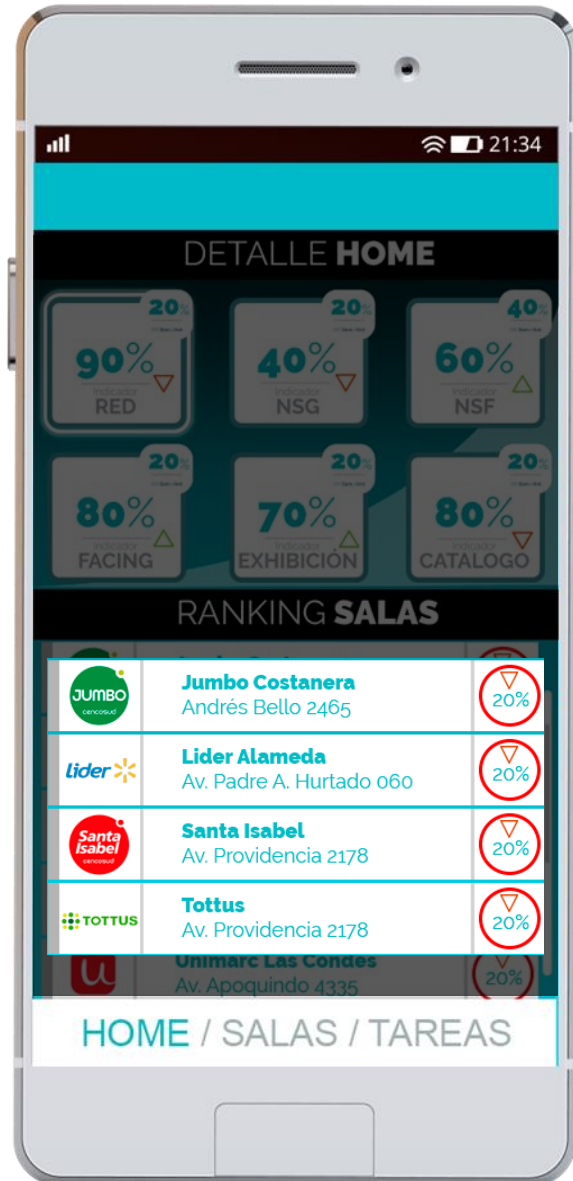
21:34

DETALLE HOME

20%
90%
Indicador
RED

20%
40%
Indicador
NSG

40%
60%
Indicador
NSF

20%
80%
Indicador
FACING

20%
70%
Indicador
EXHIBICIÓN

20%
80%
Indicador
CATALOGO

RANKING SALAS

JUMBO cencosud
Jumbo Costanera
Andrés Bello 2465
20%

lider
Lider Alameda
Av. Padre A. Hurtado 060
20%

Santa Isabel cencosud
Santa Isabel
Av. Providencia 2178
20%

TOTTUS
Tottus
Av. Providencia 2178
20%

Unimarc Las Condes
Av. Apoquindo 4335
20%

HOME / SALAS / TAREAS